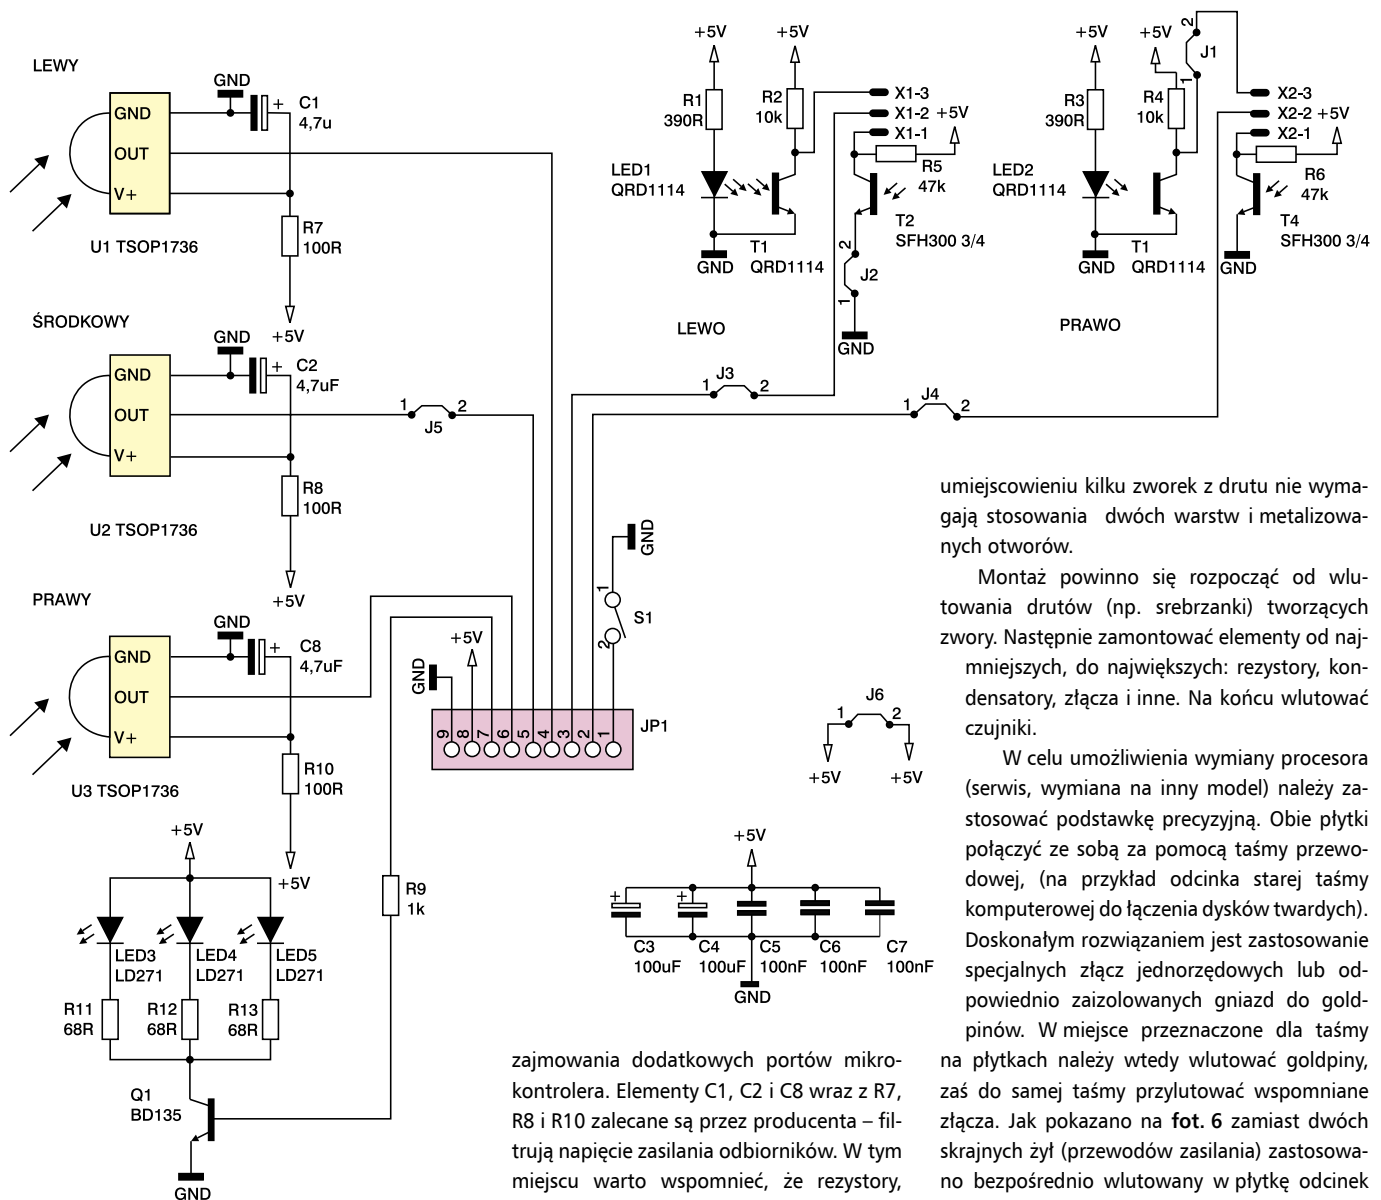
LEWY

GND
OUT
V+

U1 TSOP1736

GND
C1
4,7u

R7
100R

+5V

ŚRODKOWY

GND
OUT
V+

U2 TSOP1736

GND
C2
4,7uF

R8
100R

+5V

PRAWY

GND
OUT
V+

U3 TSOP1736

GND
C8
4,7uF

R10
100R

+5V

+5V

LED3
LD271
LED4
LD271
LED5
LD271

R11
68R
R12
68R
R13
68R

Q1
BD135

GND

R9
1k

1 J5 2

GND
+5V
9 8 7 6 5 4 3 2 1
JP1

GND
1
S1
2

+5V
R1
390R
LED1
QRD1114
GND

+5V
R2
10k
T1
QRD1114

X1-3
X1-2 +5V
X1-1
R5
47k
T2
SFH300 3/4
2
J2
1
GND

LEWO

1 J3 2

+5V
R3
390R
LED2
QRD1114
GND

+5V
R4
10k
T1
QRD1114

2
J1
1

X2-3
X2-2 +5V
X2-1
R6
47k
T4
SFH300 3/4
GND

PRAWO

1 J4 2

J6
1 2
+5V +5V

+5V
C3
100uF
C4
100uF
C5
100nF
C6
100nF
C7
100nF
GND

zajmowania dodatkowych portów mikrokontrolera. Elementy C1, C2 i C8 wraz z R7, R8 i R10 zalecane są przez producenta – filtrują napięcie zasilania odbiorników. W tym miejscu warto wspomnieć, że rezystory,

umiejscowieniu kilku zworek z drutu nie wymagają stosowania dwóch warstw i metalizowanych otworów.

Montaż powinno się rozpocząć od wlutowania drutów (np. srebrzanki) tworzących zwory. Następnie zamontować elementy od najmniejszych, do największych: rezystory, kondensatory, złącza i inne. Na końcu wlutować czujniki.

W celu umożliwienia wymiany procesora (serwis, wymiana na inny model) należy zastosować podstawkę precyzyjną. Obie płytki połączyć ze sobą za pomocą taśmy przewodowej, (na przykład odcinka starej taśmy komputerowej do łączenia dysków twardych). Doskonałym rozwiązaniem jest zastosowanie specjalnych złącz jednorzędowych lub odpowiednio zaizolowanych gniazd do goldpinów. W miejsce przeznaczone dla taśmy na płytkach należy wtedy wlutować goldpiny, zaś do samej taśmy przylutować wspomniane złącza. Jak pokazano na fot. 6 zamiast dwóch skrajnych żył (przewodów zasilania) zastosowano bezpośrednio wlutowany w płytkę odcinek